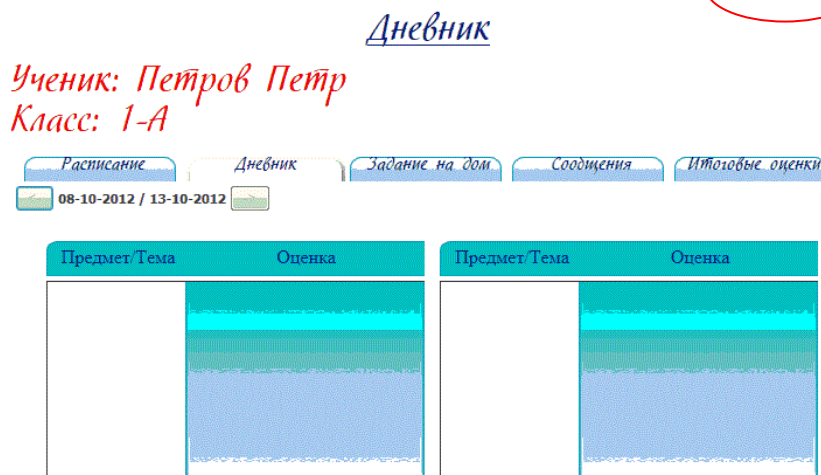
Дневник

Ученик: Петров Петр
Класс: 1-А

Расписание | Дневник | Задание на дом | Сообщения | Итоговые оценки

08-10-2012 / 13-10-2012

| Предмет/Тема | Оценка |
|---|---|

| Предмет/Тема | Оценка |
|---|---|